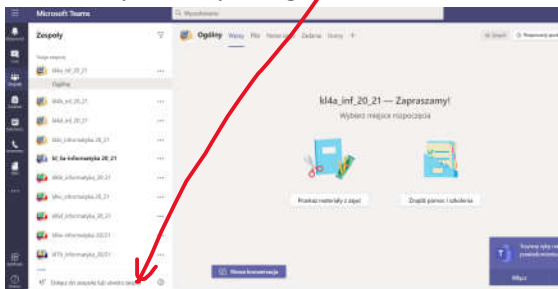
Microsoft Teams

Wyszukiwanie

Zespoły

Twoje zespoły

kl4a_inf_20_21

Ogólny

kl4a_inf_20_21

kl4a_inf_20_21

kl4c_informatyka_20_21

kl_5a informatyka_20_21

kl6a_informatyka_20_21

kl6c_informatyka_20_21

kl6d_informatyka_20_21

kl6e_informatyka_20_21

kl7b_informatyka_20_21

Ogólny

Wpisy

Pliki

Notes zajęć

Zadania

Oceny

+

Spotkaj

Rozpocznij spotkanie

kl4a_inf_20_21 — Zapraszamy!

Wybierz miejsce rozpoczęcia

Przekaż materiały z zajęć

Znajdź pomoc i szkolenia

Nowa konwersacja

Dołącz do zespołu lub utwórz zespół

Pobierz